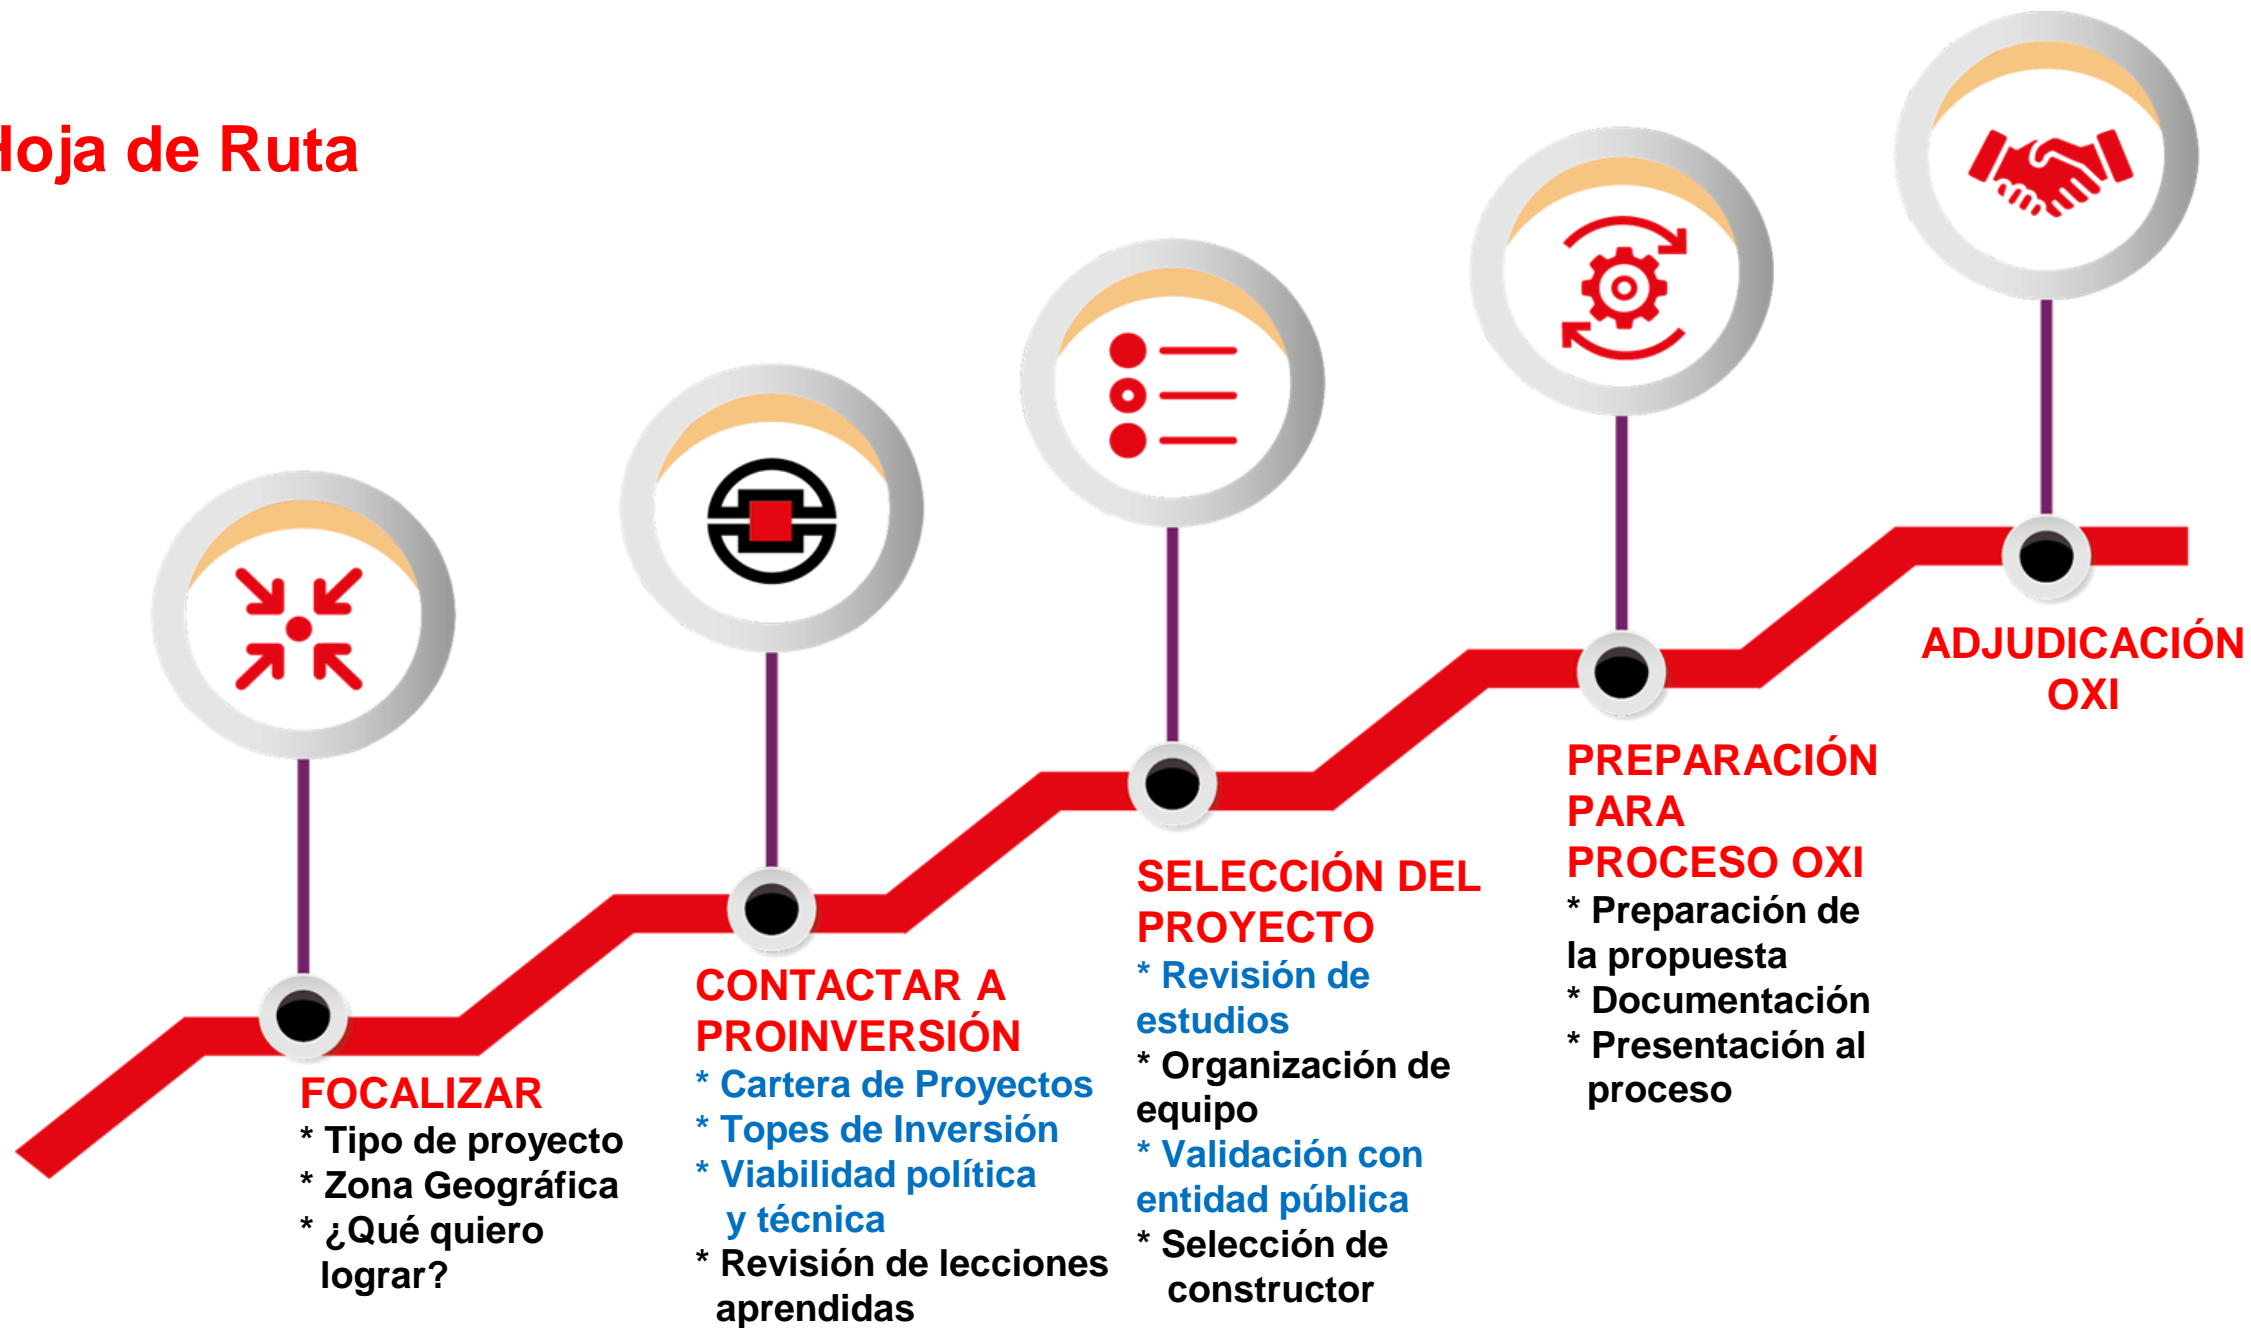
loja de Ruta

FOCALIZAR
* Tipo de proyecto
* Zona Geográfica
* ¿Qué quiero lograr?

CONTACTAR A PROINVERSIÓN
* Cartera de Proyectos
* Topes de Inversión
* Viabilidad política y técnica
* Revisión de lecciones aprendidas

SELECCIÓN DEL PROYECTO
* Revisión de estudios
* Organización de equipo
* Validación con entidad pública
* Selección de constructor

PREPARACIÓN PARA PROCESO OXI
* Preparación de la propuesta
* Documentación
* Presentación al proceso

ADJUDICACIÓN OXI